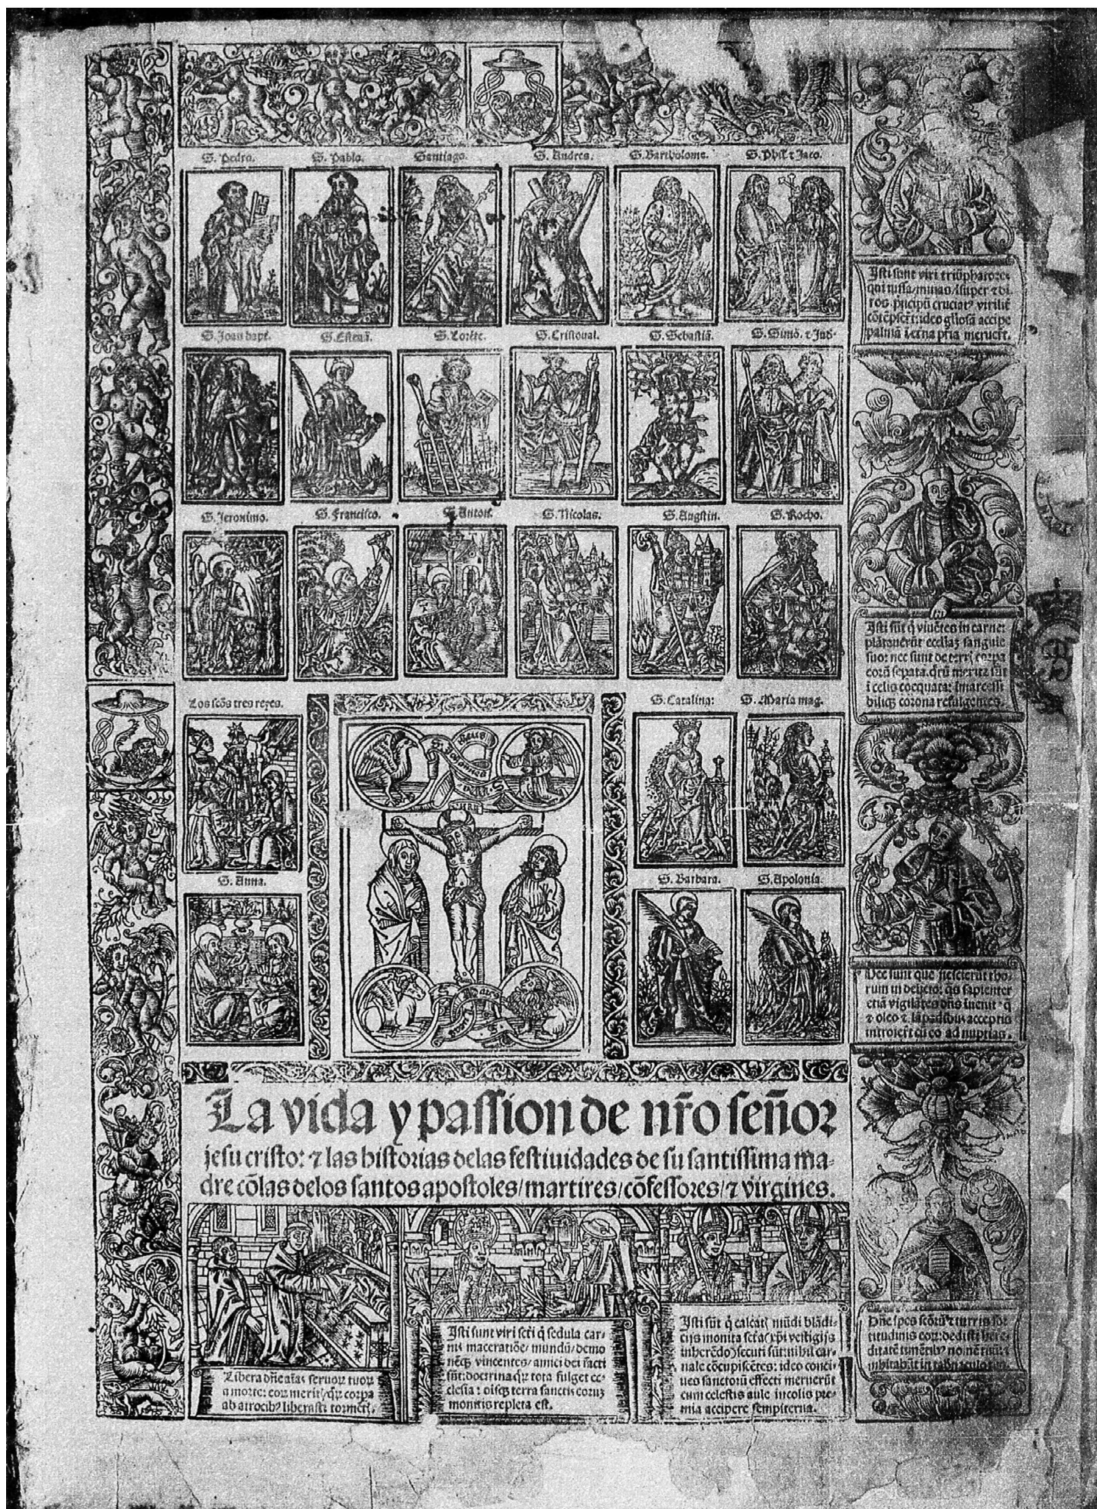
S. Pedro. S. Pablo. Santiago. S. Andres. S. Bartolome. S. Phil. z Iaco.

S. Joan bapt. S. Esteuā. S. Lorēte. S. Cristoual. S. Sebastiā. S. Simō. z Jud.

S. Jeronimo. S. Francisco. S. Antoñ. S. Nicolas. S. Augstin. S. Rocho.

Isti sunt viri triūphatores qui iussa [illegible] super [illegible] principū cruciat⁹ viriliter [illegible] ideo gloriā accipe palmā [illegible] meruerūt.

Isti sūt q̄ viuētes in carne plātauerūt ecclesiā sanguine suo: nec sunt de terris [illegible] sepata. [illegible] celis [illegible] corona refulgentes.

Los scōs tres reyes.

S. Catalina. S. Maria mag.

S. Anna.

S. Barbara. S. Apolonia.

Hec sunt que nescierūt thorum in delicto: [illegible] sapientes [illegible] vigilātes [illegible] accepto oleo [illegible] introierūt cū eo ad nuptias.

La vida y passion de nr̄o señoz jesu cristo: z las historias delas festiuidades de su santissima madre cōlas delos santos apostoles/martires/cōfessores/z virgines.

Libera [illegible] seruoz tuoz a morte: coz merit⁹ q̄z corpa ab atrocib⁹ liberasti tormētis.

Isti sunt viri scti q̄ sedula carnis maceratiōe/mundū/demonē q̄z vincentes/amici dei facti sūt: doctrina q̄z tota fulget ecclesia: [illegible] terra sanctis coruscantiis repleta est.

Isti sūt q̄ calcātes mūdi blādicijs monita scta/xp̄i vestigijs inherēdo secuti sūt: nihil carnale cōcupiscētes: ideo consortes sanctorū effecti meruerūt cum celestis aule incolis premia accipere sempiterna.

Hic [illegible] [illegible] turris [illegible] titudinis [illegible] ditatē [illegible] inhitabit in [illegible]